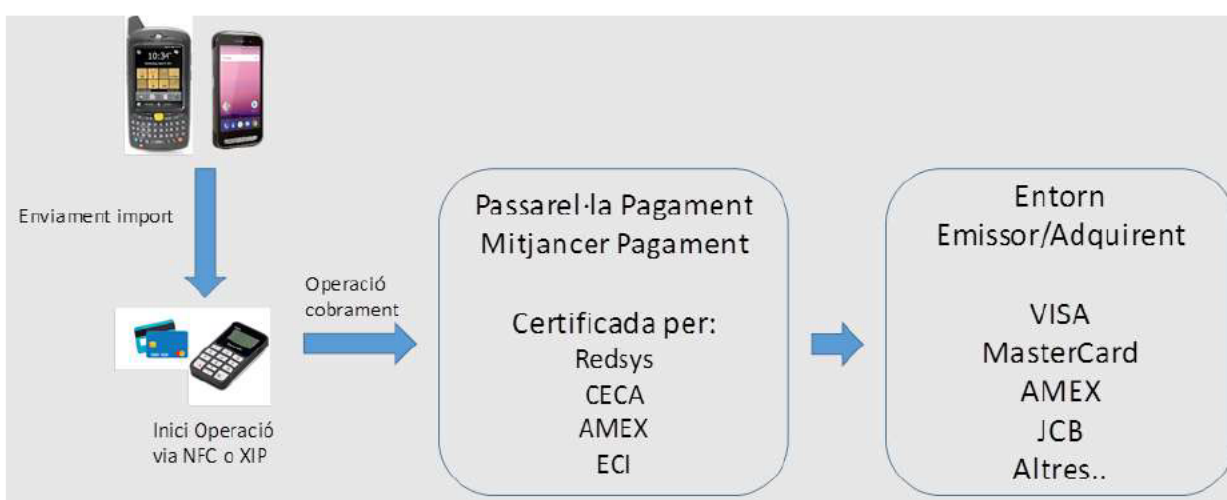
10:34

Enviament import

Inici Operació via NFC o XIP

Operació cobrament

Passarel·la Pagament
Mitjancer Pagament

Certificada per:
Redsys
CECA
AMEX
ECI

Entorn
Emissor/Adquirent

VISA
MasterCard
AMEX
JCB
Altres..